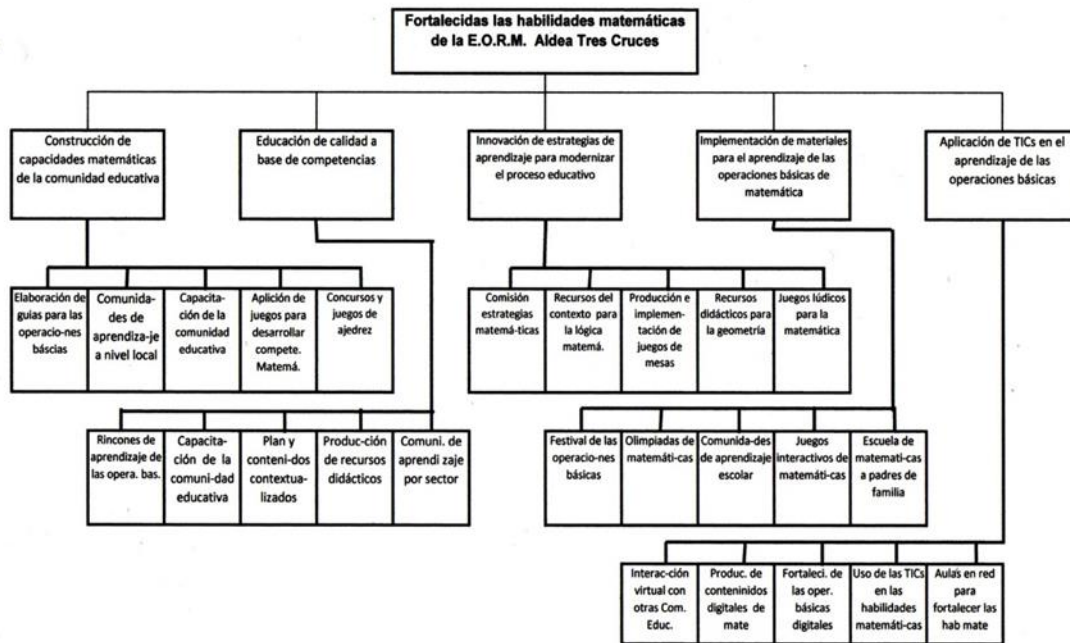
Fortalecidas las habilidades matemáticas de la E.O.R.M. Aldea Tres Cruces

Construcción de capacidades matemáticas de la comunidad educativa

Educación de calidad a base de competencias

Innovación de estrategias de aprendizaje para modernizar el proceso educativo

Implementación de materiales para el aprendizaje de las operaciones básicas de matemática

Aplicación de TICs en el aprendizaje de las operaciones básicas

Elaboración de guias para las operacio-nes báscias

Comunida-des de aprendiza-je a nivel local

Capacita-ción de la comunidad educativa

Aplición de juegos para desarrollar compete. Matemá.

Concursos y juegos de ajedrez

Rincones de aprendizaje de las opera. bas.

Capacita-ción de la comuni-dad educativa

Plan y conteni-dos contextua-lizados

Produc-ción de recursos didácticos

Comuni. de aprendi zaje por sector

Comisión estrategias matemá-ticas

Recursos del contexto para la lógica matemá.

Producción e implemen-tación de juegos de mesas

Recursos didácticos para la geometría

Juegos lúdicos para la matemática

Festival de las operacio-nes básicas

Olimpiadas de matemáti-cas

Comunida-des de aprendizaje escolar

Juegos interactivos de matemáti-cas

Escuela de matemáti-cas a padres de familia

Interac-ción virtual con otras Com. Educ.

Produc. de conteninidos digitales de mate

Fortaleci. de las oper. básicas digitales

Uso de las TICs en las habilidades matemáti-cas

Aulas en red para fortalecer las hab mate